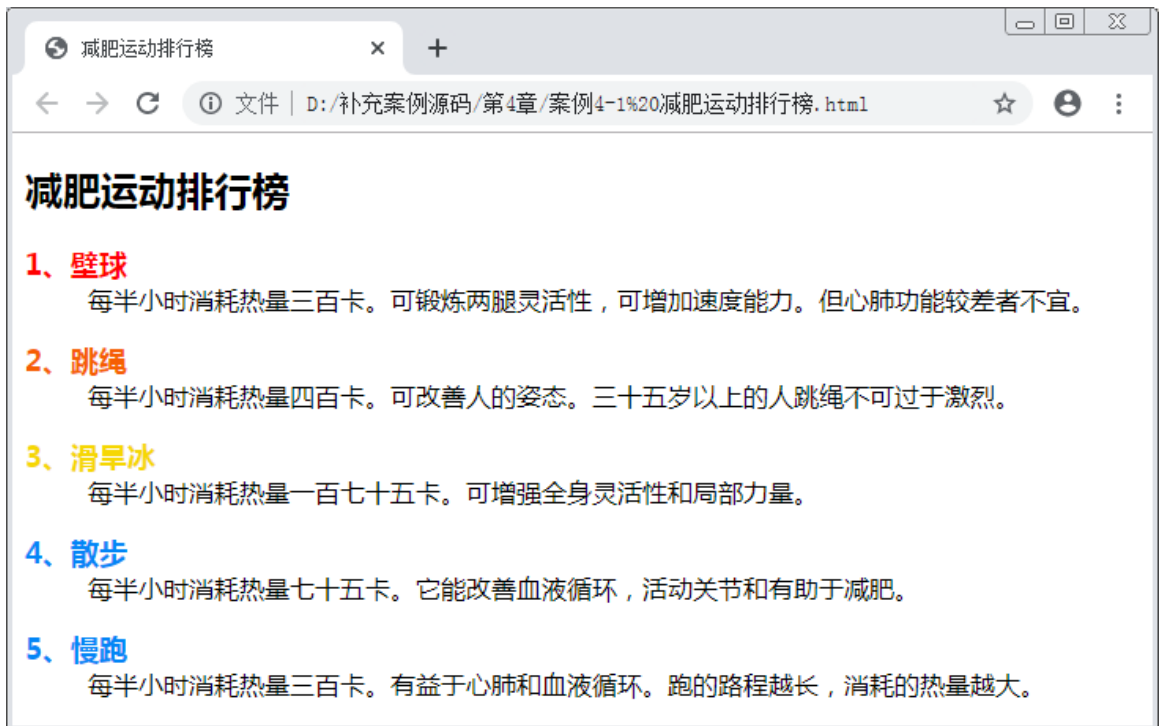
减肥运动排行榜 ×
+
文件 | D:/补充案例源码/第4章/案例4-1%20减肥运动排行榜.html

减肥运动排行榜

1、壁球
每半小时消耗热量三百卡。可锻炼两腿灵活性，可增加速度能力。但心肺功能较差者不宜。

2、跳绳
每半小时消耗热量四百卡。可改善人的姿态。三十五岁以上的人跳绳不可过于激烈。

3、滑旱冰
每半小时消耗热量一百七十五卡。可增强全身灵活性和局部力量。

4、散步
每半小时消耗热量七十五卡。它能改善血液循环，活动关节和有助于减肥。

5、慢跑
每半小时消耗热量三百卡。有益于心肺和血液循环。跑的路程越长，消耗的热量越大。